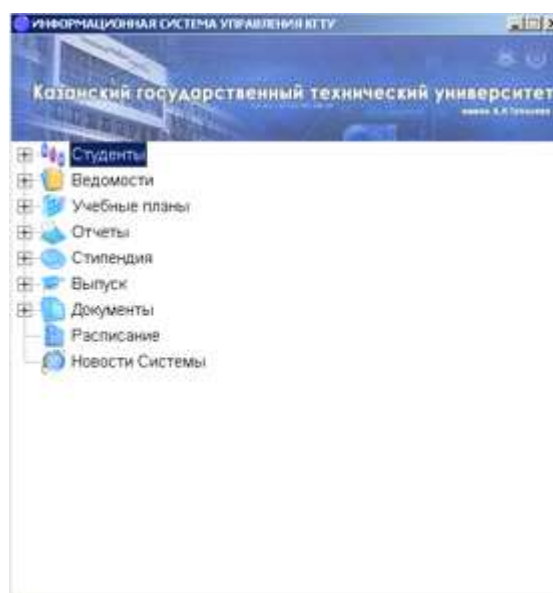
ИНФОРМАЦИОННАЯ СИСТЕМА УПРАВЛЕНИЯ КГТУ

Казанский государственный технический университет

имени А.Н.Туполева

Студенты
Ведомости
Учебные планы
Отчеты
Стипендия
Выпуск
Документы
Расписание
Новости Системы